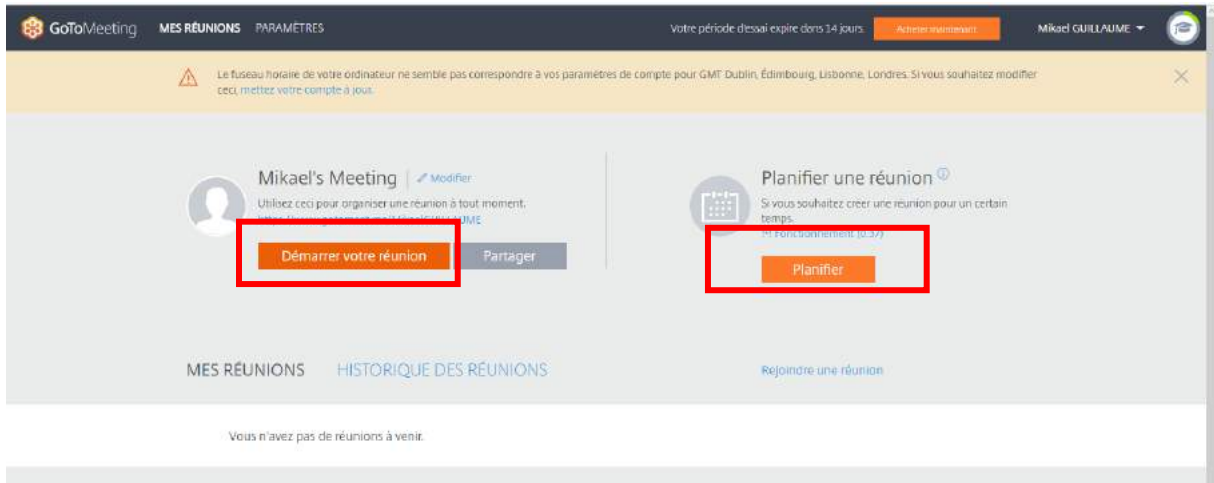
GoToMeeting MES RÉUNIONS PARAMÈTRES

Votre période d'essai expire dans 14 jours. Acheter maintenant

Mikael GUILLAUME

Le fuseau horaire de votre ordinateur ne semble pas correspondre à vos paramètres de compte pour GMT Dublin, Édimbourg, Lisbonne, Londres. Si vous souhaitez modifier ceci, mettez votre compte à jour.

Mikael's Meeting | Modifier

Utilisez ceci pour organiser une réunion à tout moment.

https://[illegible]UME

Démarrer votre réunion

Partager

Planifier une réunion

Si vous souhaitez créer une réunion pour un certain temps.

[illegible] Fonctionnement (0:37)

Planifier

MES RÉUNIONS HISTORIQUE DES RÉUNIONS

Rejoindre une réunion

Vous n'avez pas de réunions à venir.